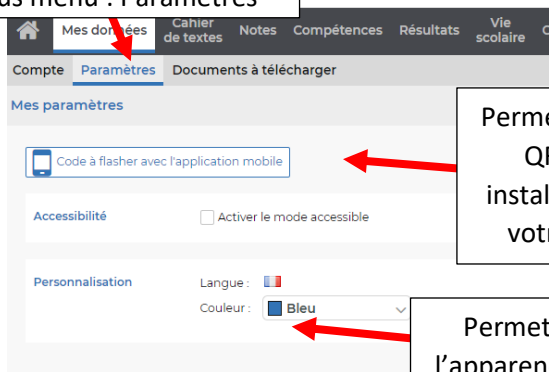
us menu : Paramètres

Mes données
Cahier de textes
Notes
Compétences
Résultats
Vie scolaire
C

Compte
Paramètres
Documents à télécharger

Mes paramètres

Code à flasher avec l'application mobile

Accessibilité
Activer le mode accessible

Personnalisation
Langue :
Couleur : Bleu

Perme
QF
instal
votr

Permet
l'apparen